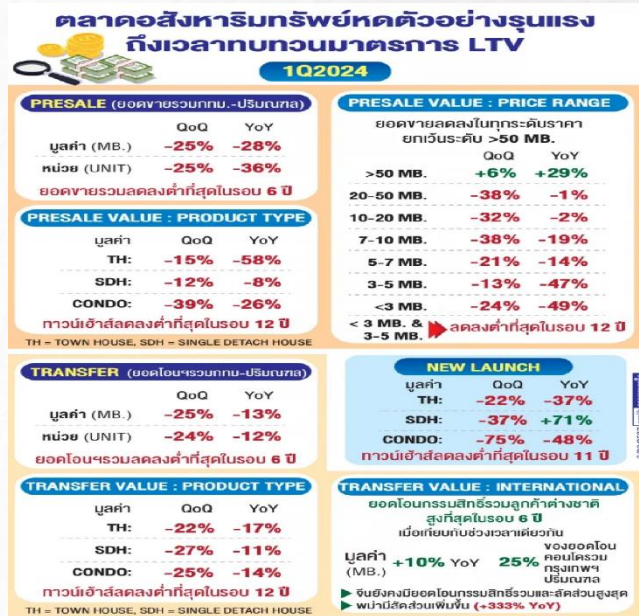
ตลาดอสังหาริมทรัพย์หดตัวอย่างรุนแรง ถึงเวลาทบทวนมาตรการ LTV

1Q2024

PRESALE (ยอดขายรวมกทม.-ปริมณฑล)

| | QoQ | YoY |
|---|---|---|
| มูลค่า (MB.) | -25% | -28% |
| หน่วย (UNIT) | -25% | -36% |

ยอดขายรวมลดลงต่ำที่สุดในรอบ 6 ปี

PRESALE VALUE : PRODUCT TYPE

| มูลค่า | QoQ | YoY |
|---|---|---|
| TH: | -15% | -58% |
| SDH: | -12% | -8% |
| CONDO: | -39% | -26% |

ทาวน์เฮ้าส์ลดลงต่ำที่สุดในรอบ 12 ปี

TH = TOWN HOUSE, SDH = SINGLE DETACH HOUSE

PRESALE VALUE : PRICE RANGE

ยอดขายลดลงในทุกระดับราคา ยกเว้นระดับ >50 MB.

| | QoQ | YoY |
|---|---|---|
| >50 MB. | +6% | +29% |
| 20-50 MB. | -38% | -1% |
| 10-20 MB. | -32% | -2% |
| 7-10 MB. | -38% | -19% |
| 5-7 MB. | -21% | -14% |
| 3-5 MB. | -13% | -47% |
| <3 MB. | -24% | -49% |

< 3 MB. & 3-5 MB. ลดลงต่ำที่สุดในรอบ 12 ปี

TRANSFER (ยอดโอนฯรวมกทม.-ปริมณฑล)

| | QoQ | YoY |
|---|---|---|
| มูลค่า (MB.) | -25% | -13% |
| หน่วย (UNIT) | -24% | -12% |

ยอดโอนฯรวมลดลงต่ำที่สุดในรอบ 6 ปี

NEW LAUNCH

| มูลค่า | QoQ | YoY |
|---|---|---|
| TH: | -22% | -37% |
| SDH: | -37% | +71% |
| CONDO: | -75% | -48% |

ทาวน์เฮ้าส์ลดลงต่ำที่สุดในรอบ 11 ปี

TRANSFER VALUE : PRODUCT TYPE

| มูลค่า | QoQ | YoY |
|---|---|---|
| TH: | -22% | -17% |
| SDH: | -27% | -11% |
| CONDO: | -25% | -14% |

ทาวน์เฮ้าส์ลดลงต่ำที่สุดในรอบ 12 ปี

TH = TOWN HOUSE, SDH = SINGLE DETACH HOUSE

TRANSFER VALUE : INTERNATIONAL

ยอดโอนกรรมสิทธิ์รวมลูกค้าต่างชาติ สูงที่สุดในรอบ 6 ปี เมื่อเทียบกับช่วงเวลาเดียวกัน

มูลค่า (MB.) +10% YoY 25% ของยอดโอนคอนโดรวมกรุงเทพฯ ปริมณฑล

จีนยังคงมียอดโอนกรรมสิทธิ์รวมและสัดส่วนสูงสุด

พม่ามีสัดส่วนเพิ่มขึ้น (+333% YoY)